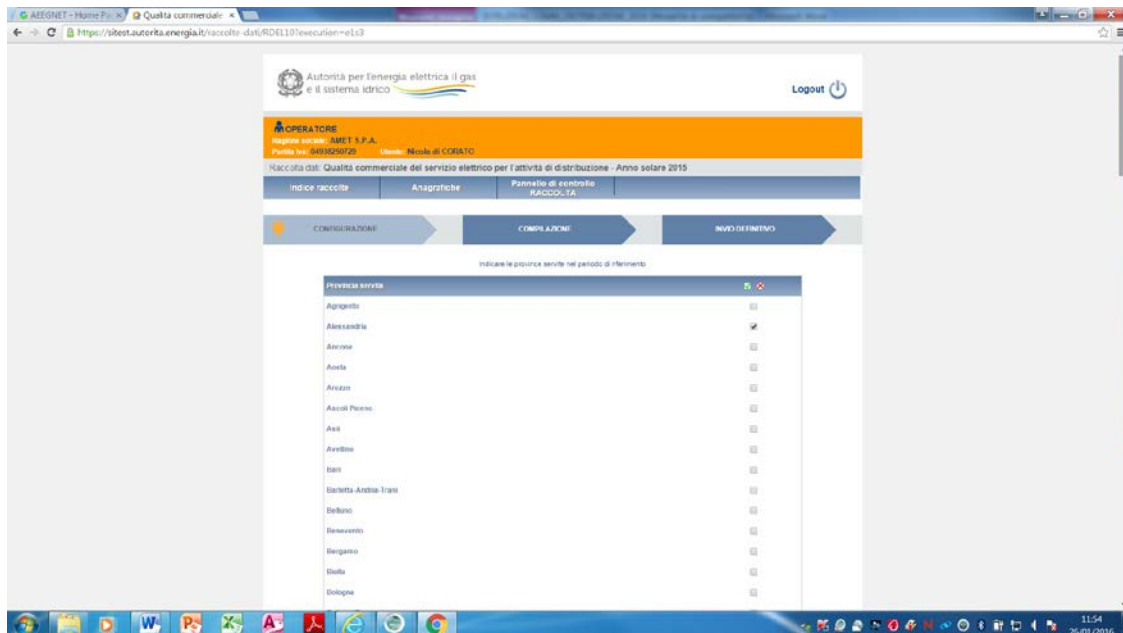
AEEGNET - Home Pa ×
Qualita commerciale ×
https://sitest.autorita.energia.it/raccolte-dati/RDEL10?execution=e1s3

Autorità per l'energia elettrica il gas e il sistema idrico

Logout

OPERATORE
Ragione sociale: AMET S.P.A.
Partita Iva: 04938250729 Utente: Nicola di CORATO

Raccolta dati: Qualità commerciale del servizio elettrico per l'attività di distribuzione - Anno solare 2015

Indice raccolte
Anagrafiche
Pannello di controllo RACCOLTA

CONFIGURAZIONE
COMPILAZIONE
INVIO DEFINITIVO

Indicare le province servite nel periodo di riferimento

Provincia servita
Agrigento
Alessandria
Ancona
Aosta
Arezzo
Ascoli Piceno
Asti
Avellino
Bari
Barletta-Andria-Trani
Belluno
Benevento
Bergamo
Biella
Bologna

11:54
26/01/2016